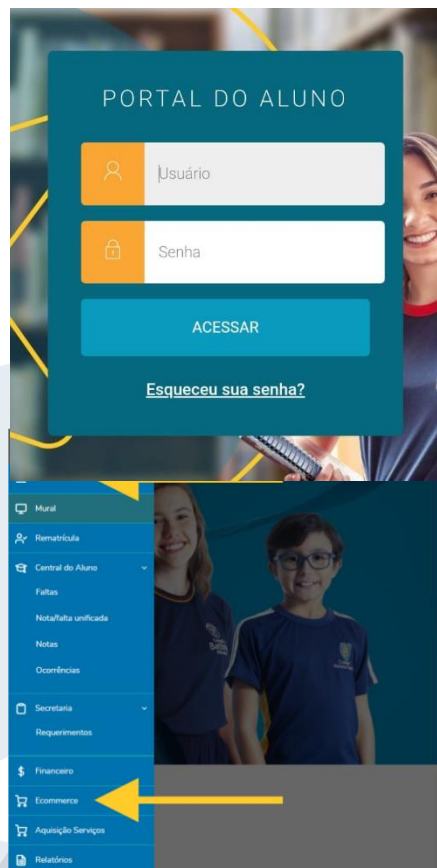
PORTAL DO ALUNO

Usuário

Senha

ACESSAR

Esqueceu sua senha?

Mural

Rematrícula

Central do Aluno

Faltas

Nota/falta unificada

Notas

Ocorrências

Secretaria

Requerimentos

Financeiro

Ecommerce

Aquisição Serviços

Relatórios